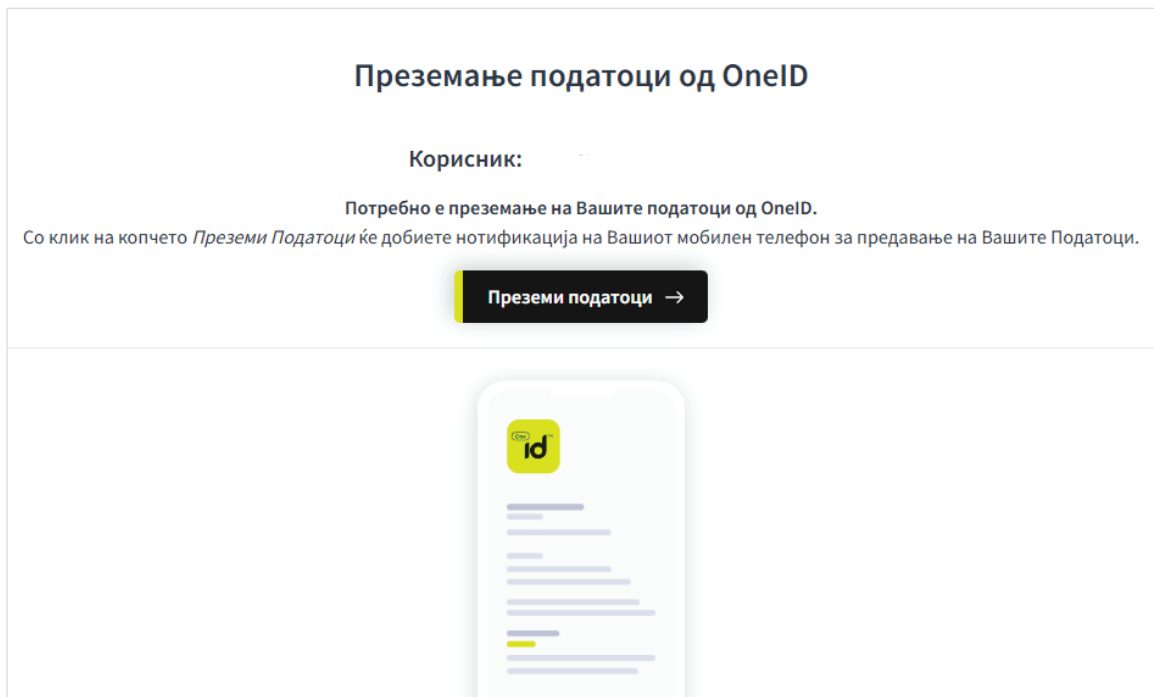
Преземање податоци од OneID

Корисник:

Потребно е преземање на Вашите податоци од OneID.
Со клик на копчето *Преземи Податоци* ќе добиете нотификација на Вашиот мобилен телефон за предавање на Вашите Податоци.

Преземи податоци →

One id